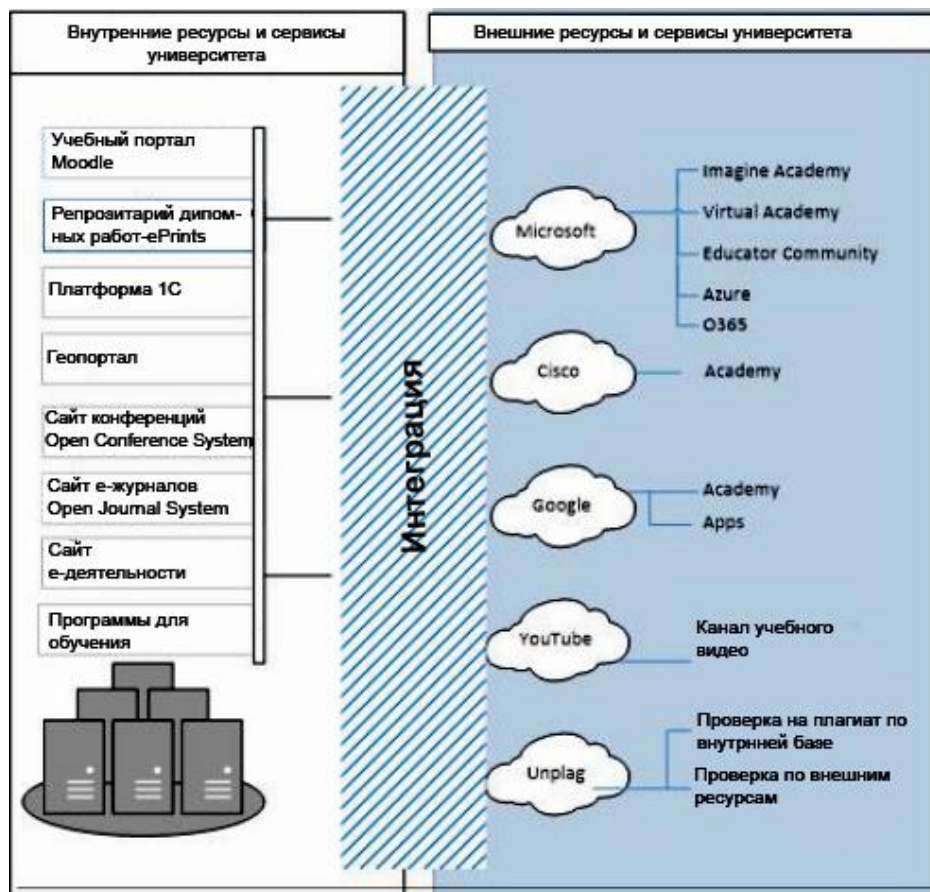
Внутренние ресурсы и сервисы университета

Внешние ресурсы и сервисы университета

Учебный портал Moodle

Репрозитарий дипломных работ-ePrints

Платформа 1С

Геопортал

Сайт конференций Open Conference System

Сайт е-журналов Open Journal System

Сайт е-деятельности

Программы для обучения

Интеграция

Microsoft

Imagine Academy

Virtual Academy

Educator Community

Azure

O365

Cisco

Academy

Google

Academy

Apps

YouTube

Канал учебного видео

Unplag

Проверка на плагиат по внутрнней базе

Проверка по внешним ресурсам